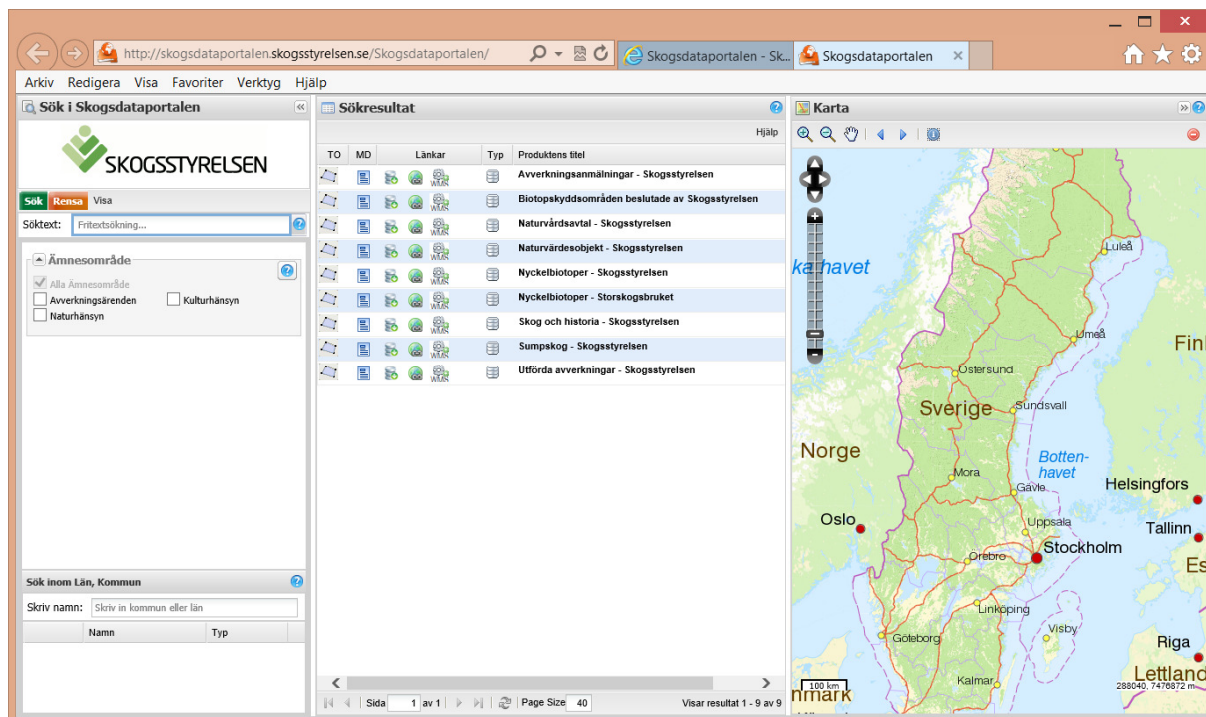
http://skogsdataportalen.skogsstyrelsen.se/Skogsdataportalen/

Skogsdataportalen - Sk...

Skogsdataportalen

Arkiv Redigera Visa Favoriter Verktyg Hjälp

Sök i Skogsdataportalen

SKOGSSTYRELSEN

Sök Rensa Visa

Söktext: Fritextsökning...

Ämnesområde

Alla Ämnesområde

Avverkningsärenden

Kulturhänsyn

Naturhänsyn

Sök inom Län, Kommun

Skriv namn: Skriv in kommun eller län

| Namn | Typ |
|---|---|

Sökresultat

Hjälp

| TO | MD | Länkar | Typ | Produktens titel |
|---|---|---|---|---|
| | | WMS | | Avverkningsanmälningar - Skogsstyrelsen |
| | | WMS | | Biotopskyddsområden beslutade av Skogsstyrelsen |
| | | WMS | | Naturvårdsavtal - Skogsstyrelsen |
| | | WMS | | Naturvärdesobjekt - Skogsstyrelsen |
| | | WMS | | Nyckelbiotoper - Skogsstyrelsen |
| | | WMS | | Nyckelbiotoper - Storskogsbruket |
| | | WMS | | Skog och historia - Skogsstyrelsen |
| | | WMS | | Sumpskog - Skogsstyrelsen |
| | | WMS | | Utförda avverkningar - Skogsstyrelsen |

Sida 1 av 1 Page Size 40 Visar resultat 1 - 9 av 9

Karta

ka havet Luleå Umeå Fin Östersund Sverige Sundsvall Norge Botten-havet Mora Gävle Helsingfors Oslo Uppsala Tallinn Stockholm Örebro Es Linköping Visby Göteborg Riga Lettland Kalmar nmark 100 km 288040, 7476872 m